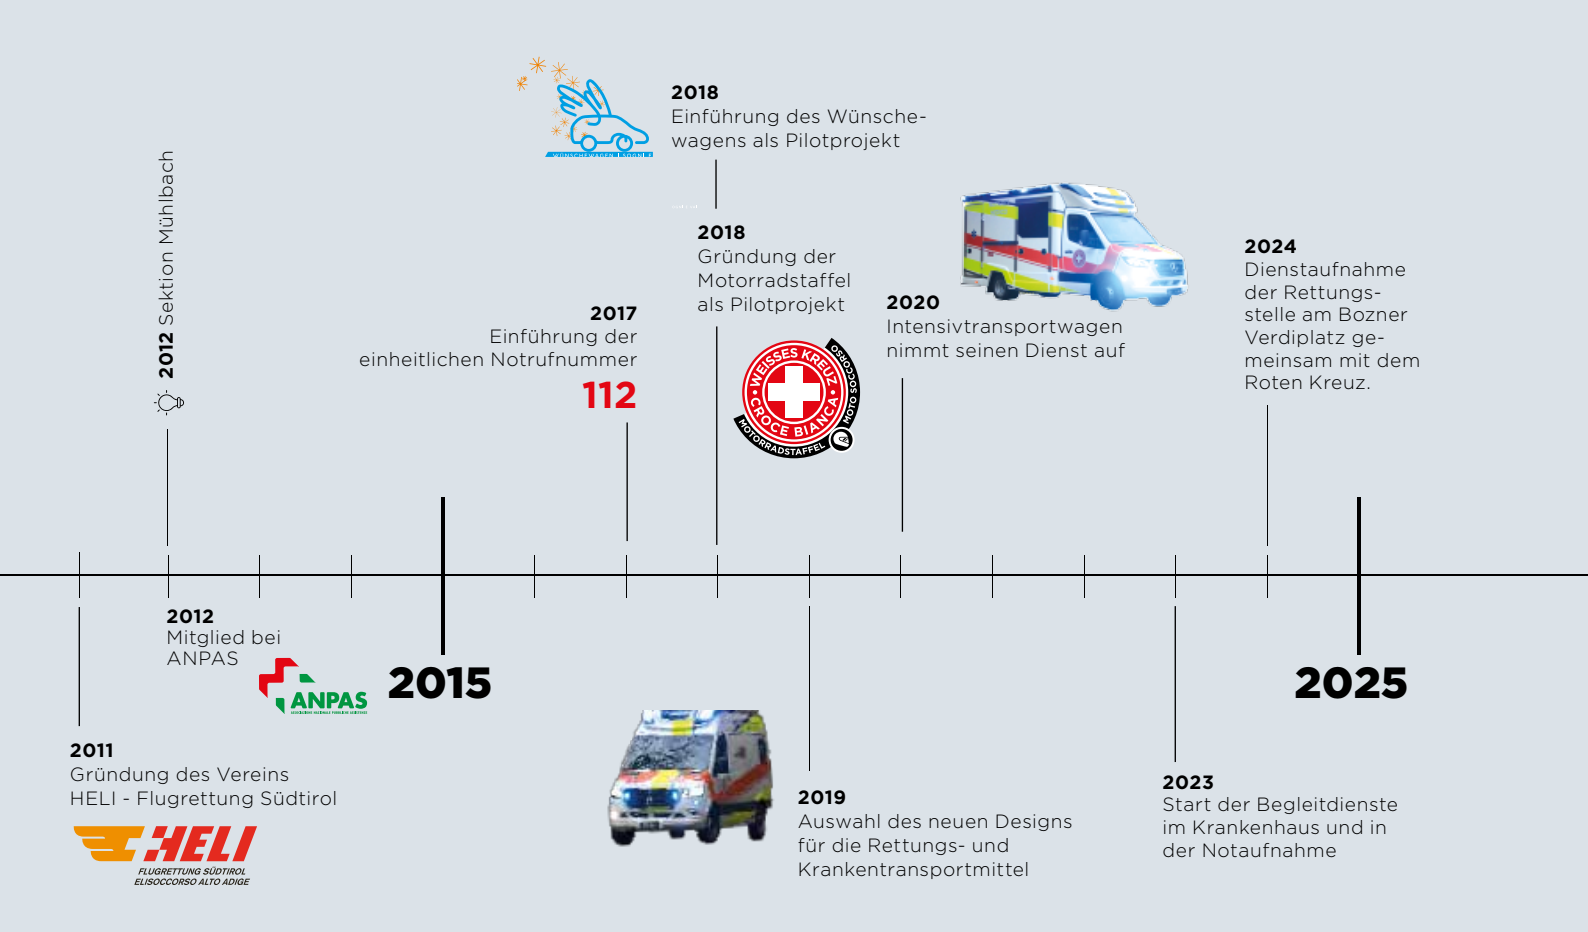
2018
Einführung des Wünschewagens als Pilotprojekt

2012 Sektion Mühlbach

2018
Gründung der Motorradstaffel als Pilotprojekt

2017
Einführung der einheitlichen Notrufnummer
112

WEISSES KREUZ
CROCE BIANCA
MOTO SOCCORSO
MOTORRADSTAFFEL

2020
Intensivtransportwagen nimmt seinen Dienst auf

2024
Dienstaufnahme der Rettungsstelle am Bozner Verdiplatz gemeinsam mit dem Roten Kreuz.

2012
Mitglied bei ANPAS

ANPAS

2015

2025

2011
Gründung des Vereins HELI - Flugrettung Südtirol

HELI
FLUGRETTUNG SÜDTIROL
ELISOCCORSO ALTO ADIGE

2019
Auswahl des neuen Designs für die Rettungs- und Krankentransportmittel

2023
Start der Begleitdienste im Krankenhaus und in der Notaufnahme